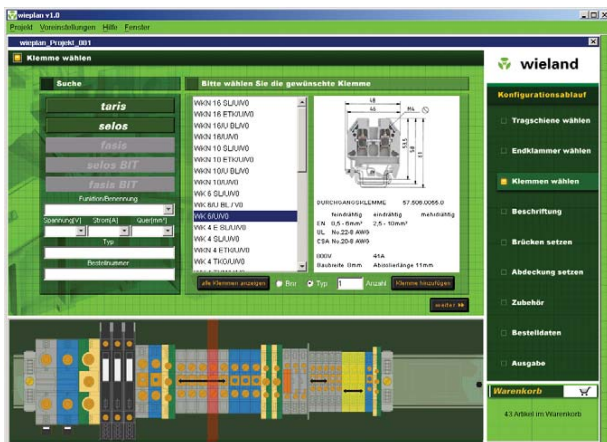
wieplan v1.0
Projekt Voreinstellungen Hilfe Fenster
wieplan_Projekt_001
Klemme wählen
wieland
Suche
taris
selos
fasis
selos BIT
fasis BIT
Funktion/Benennung
Spannung[V] Strom[A] Quer[mm²]
Typ
Bestellnummer
Bitte wählen Sie die gewünschte Klemme
WKN 16 SL/U/V0
WKN 16 ETK/U/V0
WKN 16/U BL/V0
WKN 16/U/V0
WKN 10 SL/U/V0
WKN 10 ETK/U/V0
WKN 10/U BL/V0
WKN 10/U/V0
WK 6 SL/U/V0
WK 6/U BL / V0
WK 6/U/V0
WK 4 E SL/U/V0
WK 4 SL/U/V0
WK 4 ETK/U/V0
WK 4 TK/U/V0
48
44
6
M4
DURCHGANGSKLEMME 57.508.0055.0
feindrähtig eindrähtig mehrdrähtig
EN 0,5 - 6mm² 2,5 - 10mm²
UL No.22-8 AWG
CSA No.20-8 AWG
800V 41A
Baubreite 8mm Abisolierlänge 11mm
alle Klemmen anzeigen
Bnr
Typ
1
Anzahl
Klemme hinzufügen
weiter
Konfigurationsablauf
Tragschiene wählen
Endklammer wählen
Klemmen wählen
Beschriftung
Brücken setzen
Abdeckung setzen
Zubehör
Bestelldaten
Ausgabe
Warenkorb
43 Artikel im Warenkorb